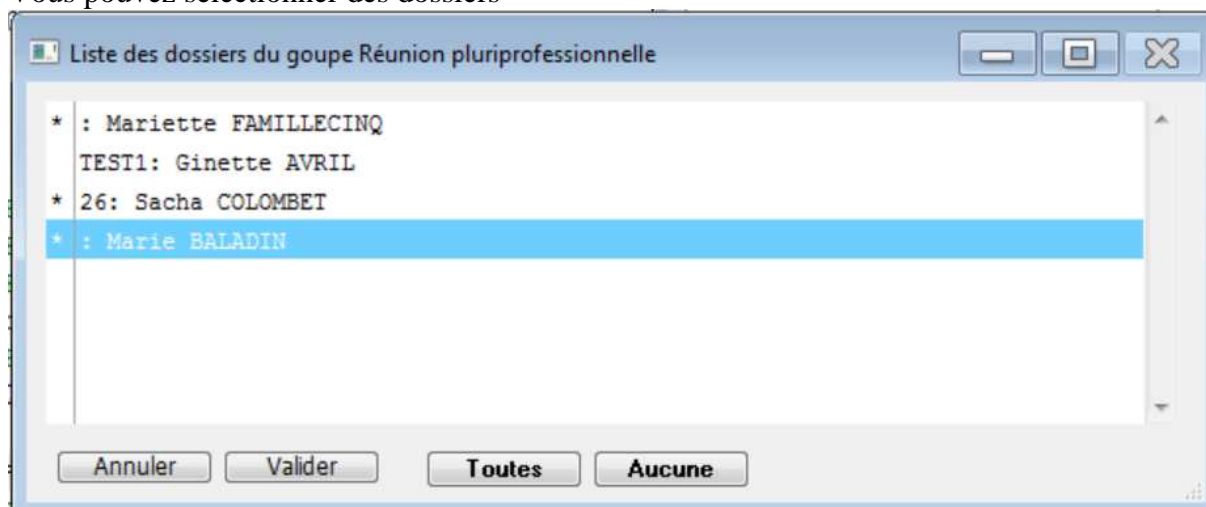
Vous pouvez sélectionner des dossiers

Liste des dossiers du goupe Réunion pluriprofessionnelle

* : Mariette FAMILLECINQ
TEST1: Ginette AVRIL
* 26: Sacha COLOMBET
* : Marie BALADIN

Annuler Valider Toutes Aucune